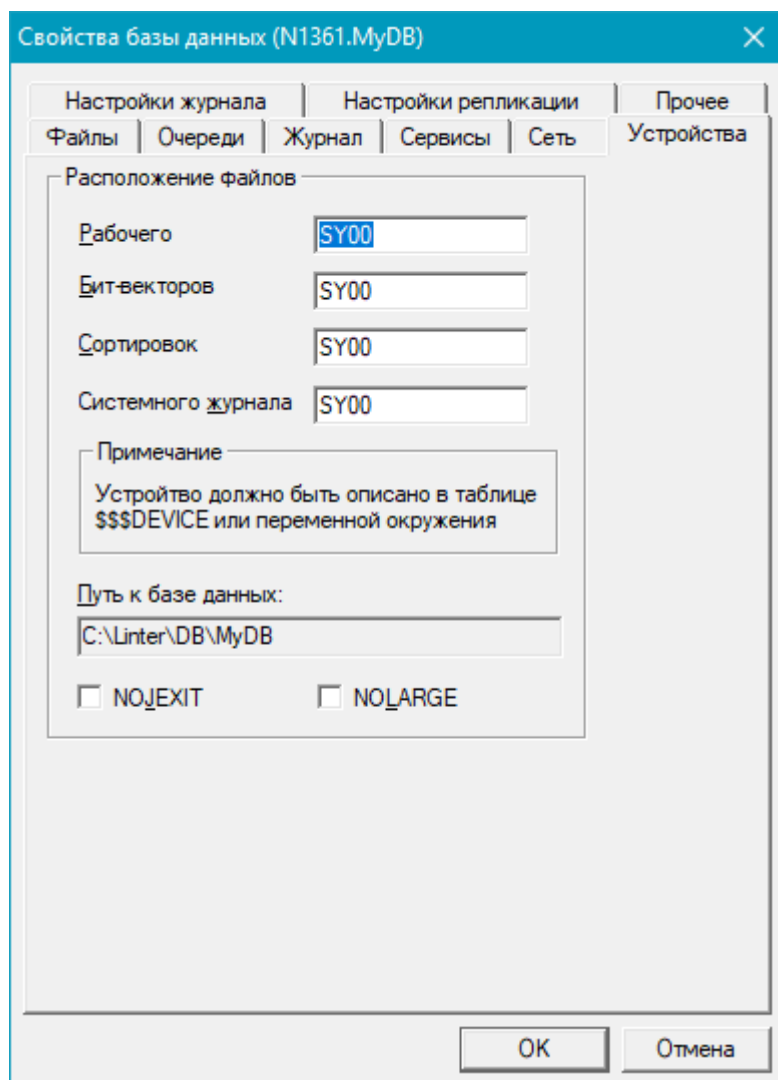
Свойства базы данных (N1361.MyDB)

✕

Настройки журнала | Настройки репликации | Прочее

Файлы | Очереди | Журнал | Сервисы | Сеть | Устройства

Расположение файлов

Рабочего SY00

Бит-векторов SY00

Сортировок SY00

Системного журнала SY00

Примечание

Устройство должно быть описано в таблице $$$DEVICE или переменной окружения

Путь к базе данных:

C:\Linter\DB\MyDB

NOJEXIT

NOLARGE

OK

Отмена